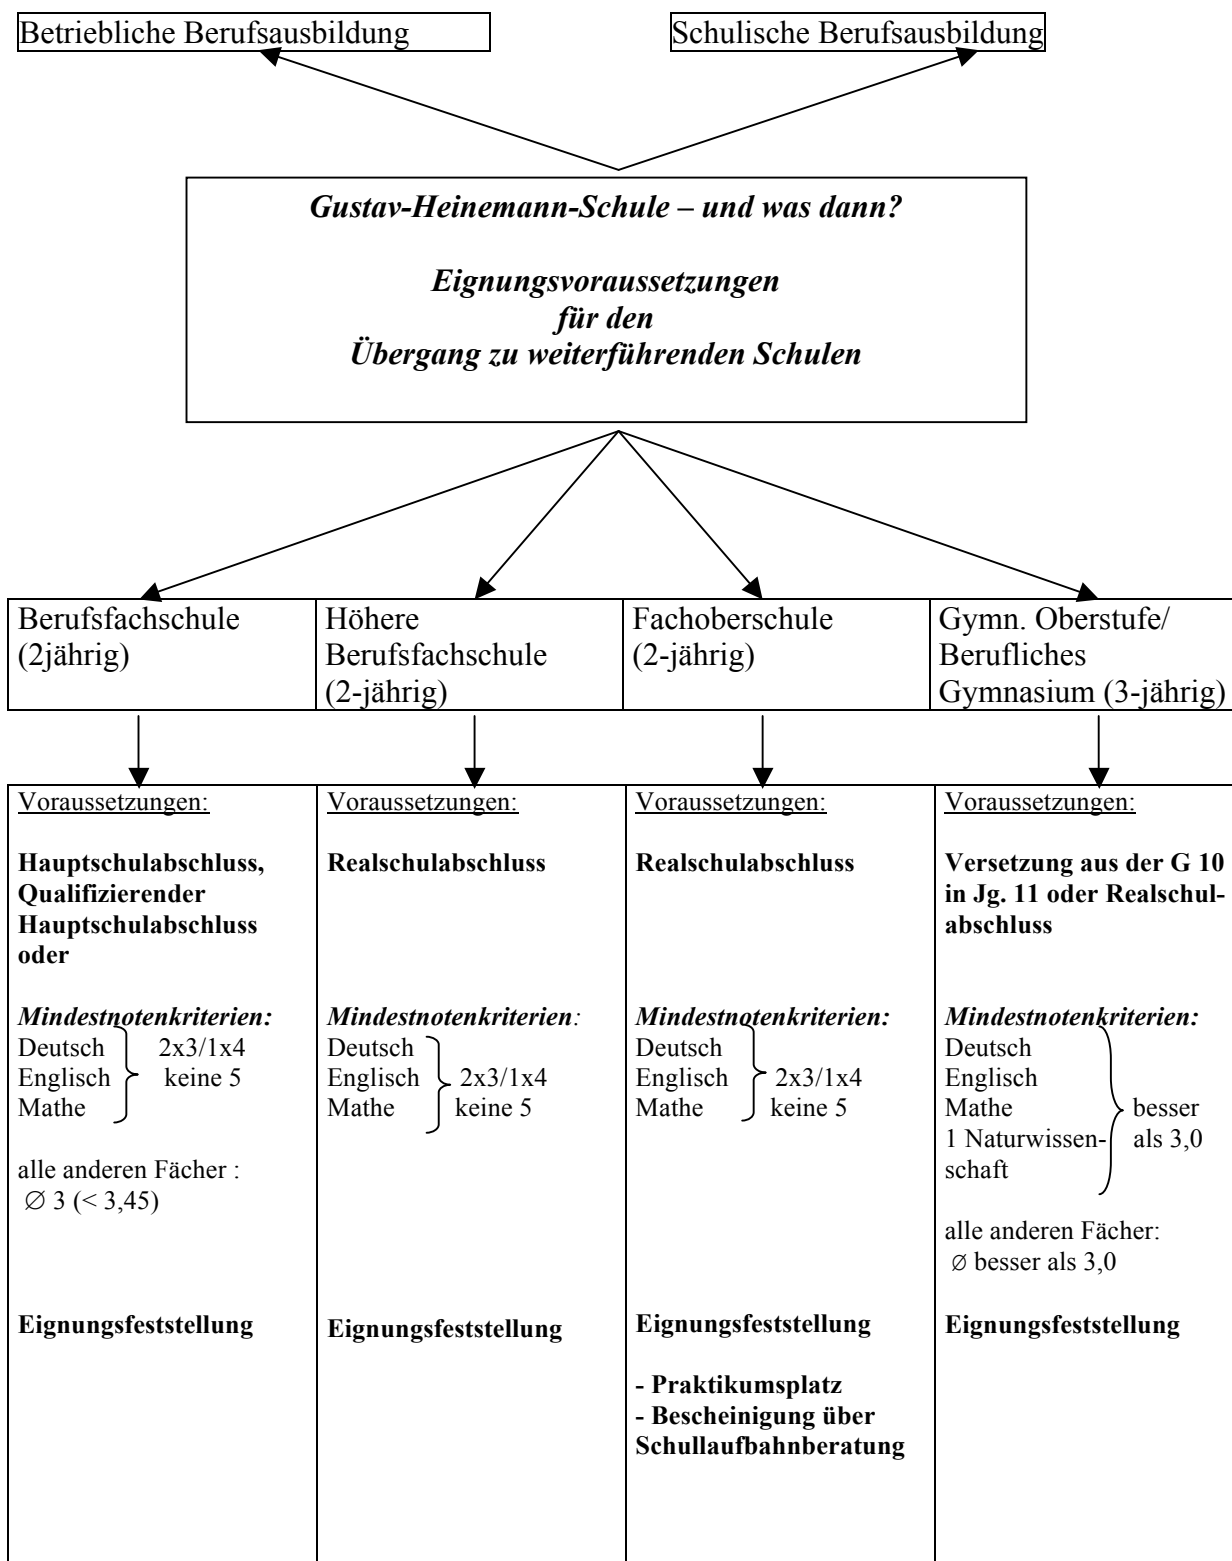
Betriebliche Berufsausbildung

Schulische Berufsausbildung

Gustav-Heinemann-Schule – und was dann?

Eignungsvoraussetzungen für den Übergang zu weiterführenden Schulen

| Berufsfachschule (2jährig) | Höhere Berufsfachschule (2-jährig) | Fachoberschule (2-jährig) | Gymn. Oberstufe/ Berufliches Gymnasium (3-jährig) |
|---|---|---|---|
| Voraussetzungen: | Voraussetzungen: | Voraussetzungen: | Voraussetzungen: |
| **Hauptschulabschluss, Qualifizierender Hauptschulabschluss oder** | **Realschulabschluss** | **Realschulabschluss** | **Versetzung aus der G 10 in Jg. 11 oder Realschulabschluss** |
| *Mindestnotenkriterien:* Deutsch Englisch Mathe } 2x3/1x4 keine 5 | *Mindestnotenkriterien*: Deutsch Englisch Mathe } 2x3/1x4 keine 5 | *Mindestnotenkriterien:* Deutsch Englisch Mathe } 2x3/1x4 keine 5 | *Mindestnotenkriterien:* Deutsch Englisch Mathe 1 Naturwissenschaft } besser als 3,0 |
| alle anderen Fächer : $\varnothing$ 3 (< 3,45) | | | alle anderen Fächer: $\varnothing$ besser als 3,0 |
| **Eignungsfeststellung** | **Eignungsfeststellung** | **Eignungsfeststellung** <br> **- Praktikumsplatz** <br> **- Bescheinigung über Schullaufbahnberatung** | **Eignungsfeststellung** |